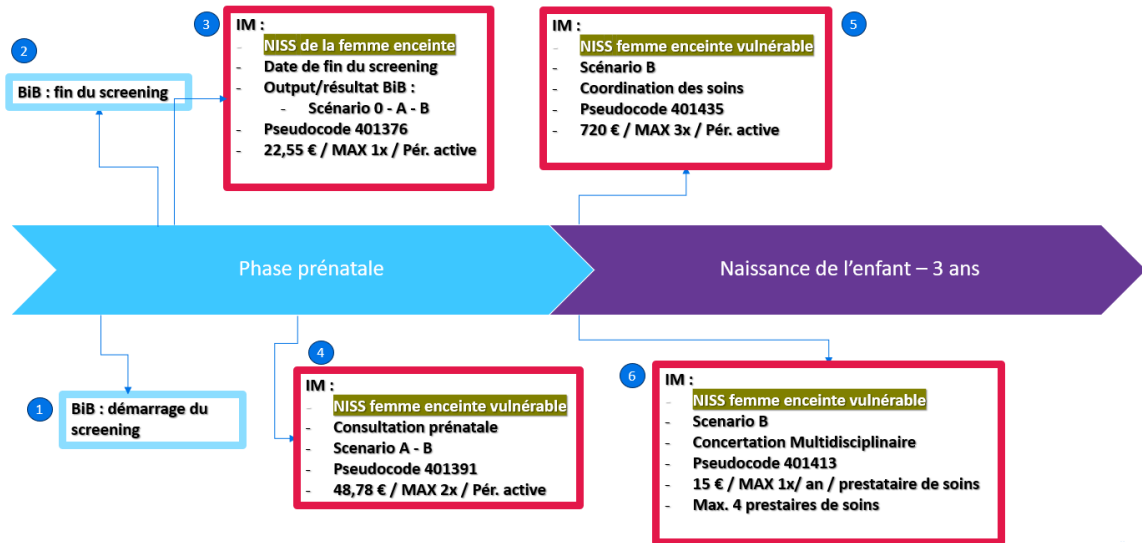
2

BiB : fin du screening

3

IM :
- NISS de la femme enceinte
- Date de fin du screening
- Output/résultat BiB :
  - Scénario 0 - A - B
- Pseudocode 401376
- 22,55 € / MAX 1x / Pér. active

IM :
- NISS femme enceinte vulnérable
- Scénario B
- Coordination des soins
- Pseudocode 401435
- 720 € / MAX 3x / Pér. active

5

Phase prénatale

Naissance de l'enfant – 3 ans

1

BiB : démarrage du screening

4

IM :
- NISS femme enceinte vulnérable
- Consultation prénatale
- Scenario A - B
- Pseudocode 401391
- 48,78 € / MAX 2x / Pér. active

6

IM :
- NISS femme enceinte vulnérable
- Scenario B
- Concertation Multidisciplinaire
- Pseudocode 401413
- 15 € / MAX 1x/ an / prestataire de soins
- Max. 4 prestaires de soins